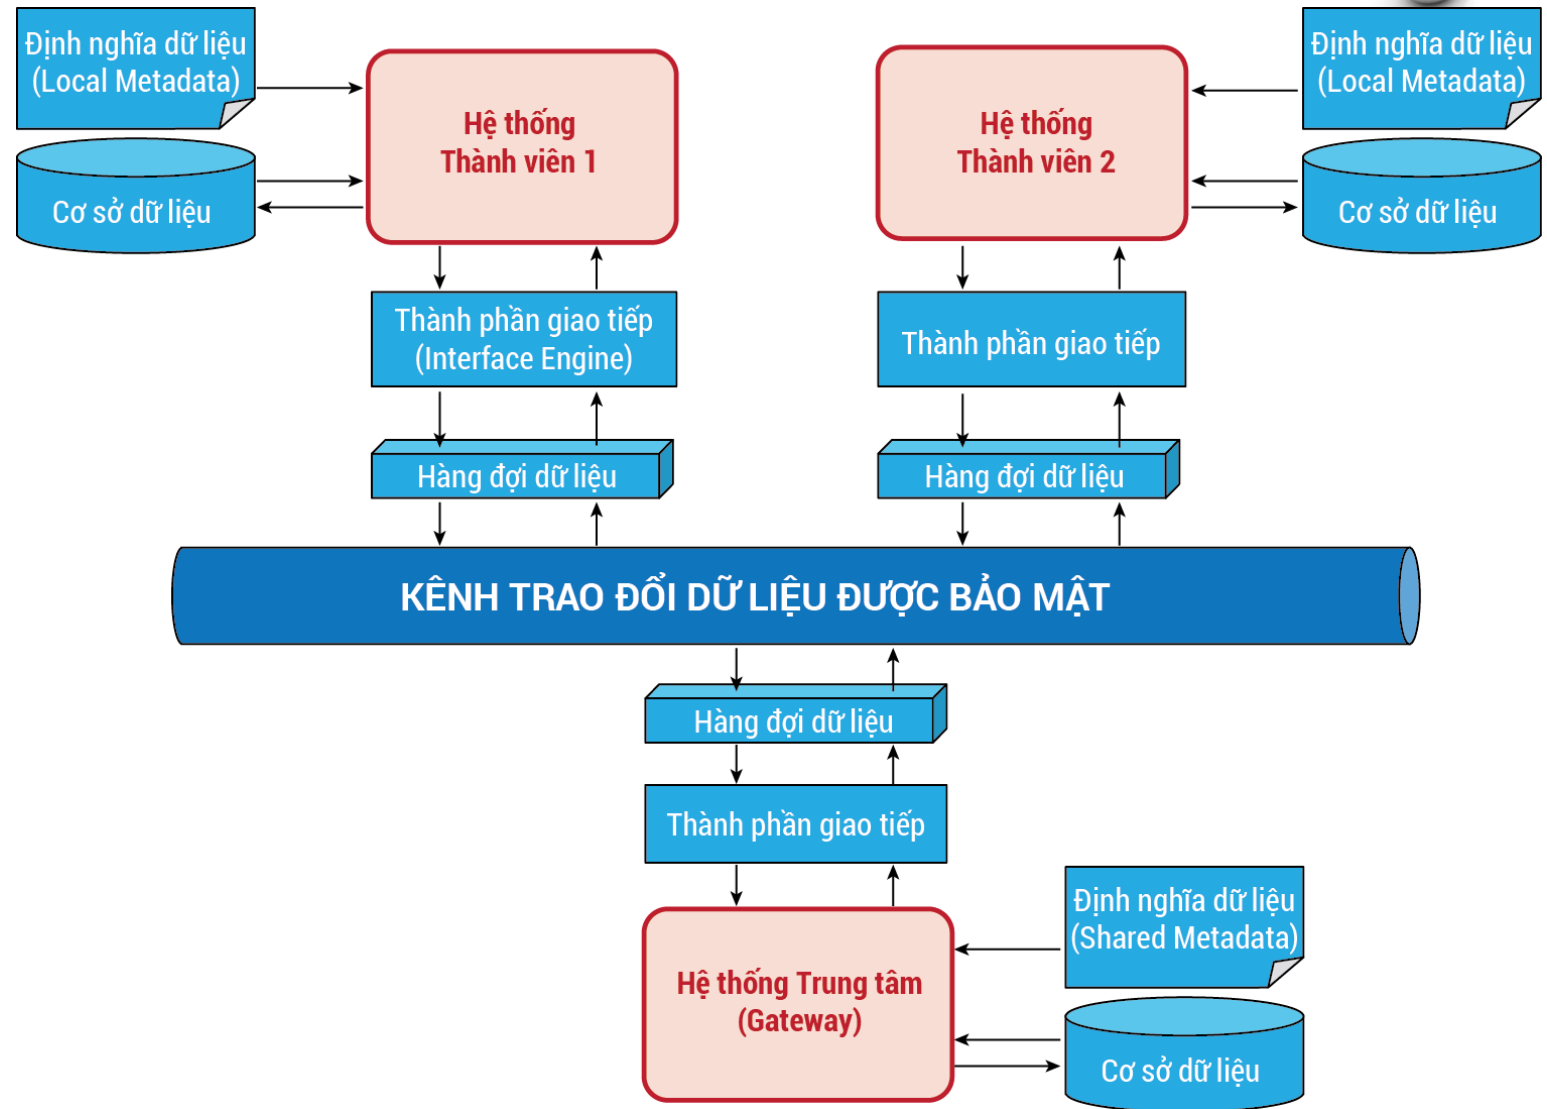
Định nghĩa dữ liệu (Local Metadata)

Cơ sở dữ liệu

Hệ thống Thành viên 1

Thành phần giao tiếp (Interface Engine)

Hàng đợi dữ liệu

Hệ thống Thành viên 2

Định nghĩa dữ liệu (Local Metadata)

Cơ sở dữ liệu

Thành phần giao tiếp

Hàng đợi dữ liệu

KÊNH TRAO ĐỔI DỮ LIỆU ĐƯỢC BẢO MẬT

Hàng đợi dữ liệu

Thành phần giao tiếp

Hệ thống Trung tâm (Gateway)

Định nghĩa dữ liệu (Shared Metadata)

Cơ sở dữ liệu